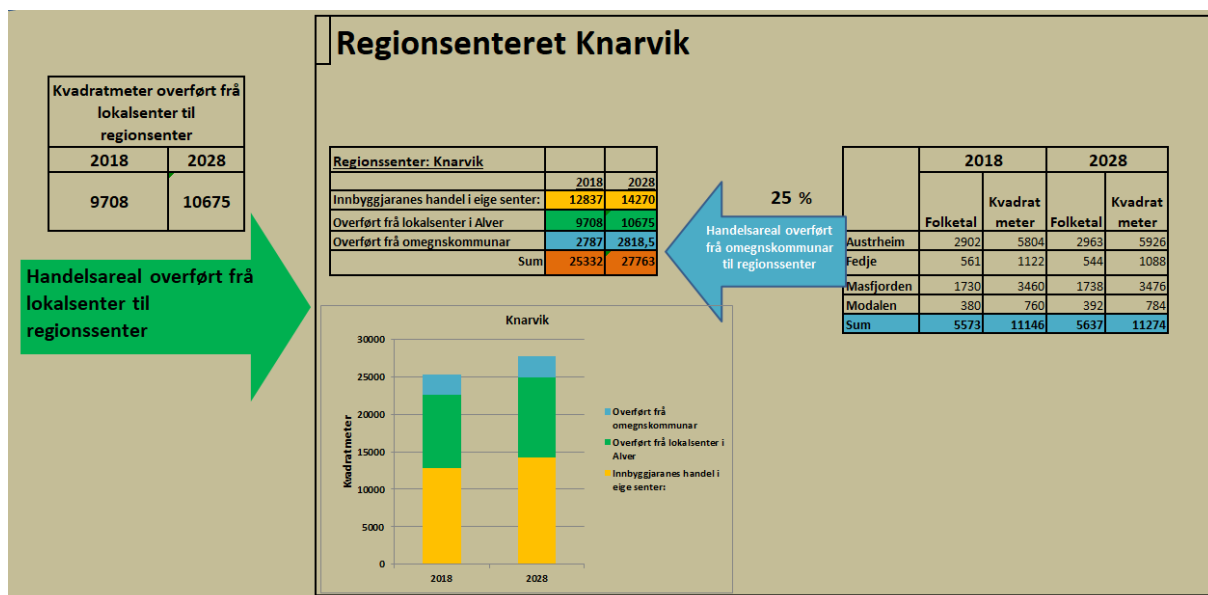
| Kvadratmeter overført frå lokalsenter til regionsenter | |
|---|---|
| 2018 | 2028 |
| 9708 | 10675 |

Handelsareal overført frå lokalsenter til regionssenter

Regionsenteret Knarvik

| Regionssenter: Knarvik | | |
|---|---|---|
| | 2018 | 2028 |
| Innbyggjaranes handel i eige senter: | 12837 | 14270 |
| Overført frå lokalsenter i Alver | 9708 | 10675 |
| Overført frå omegnskommunar | 2787 | 2818,5 |
| Sum | 25332 | 27763 |

25 %

Handelsareal overført frå omegnskommunar til regionssenter

| | 2018 | | 2028 | |
|---|---|---|---|---|
| | Folketal | Kvadrat meter | Folketal | Kvadrat meter |
| Austrheim | 2902 | 5804 | 2963 | 5926 |
| Fedje | 561 | 1122 | 544 | 1088 |
| Masfjorden | 1730 | 3460 | 1738 | 3476 |
| Modalen | 380 | 760 | 392 | 784 |
| Sum | 5573 | 11146 | 5637 | 11274 |

Knarvik

Kvadratmeter

30000
25000
20000
15000
10000
5000
0

2018
2028

Overført frå omegnskommunar
Overført frå lokalsenter i Alver
Innbyggjaranes handel i eige senter: